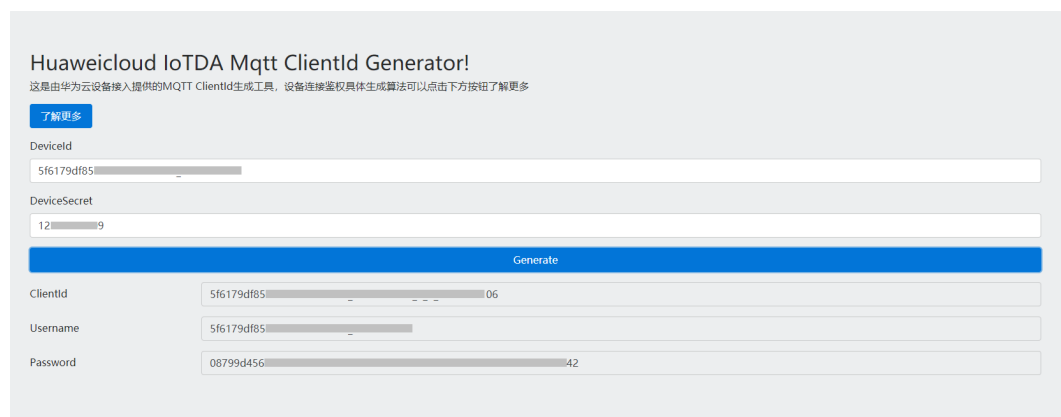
Huaweicloud IoTDA Mqtt ClientId Generator!

这是由华为云设备接入提供的MQTT ClientId生成工具，设备连接鉴权具体生成算法可以点击下方按钮了解更多

了解更多

DeviceId

5f6179df85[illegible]

DeviceSecret

12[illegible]9

Generate

ClientId 5f6179df85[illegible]06

Username 5f6179df85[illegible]

Password 08799d456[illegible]42